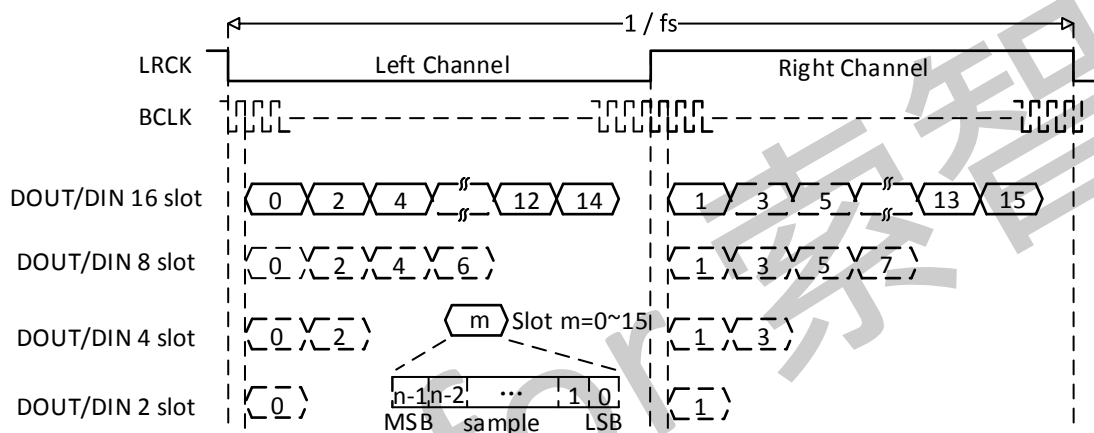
1 / fs

LRCK

Left Channel

Right Channel

BCLK

DOUT/DIN 16 slot

0 2 4 12 14

1 3 5 13 15

DOUT/DIN 8 slot

0 2 4 6

1 3 5 7

DOUT/DIN 4 slot

0 2

m Slot m=0~15

1 3

DOUT/DIN 2 slot

0

n-1 n-2 ··· 1 0

MSB sample LSB

1